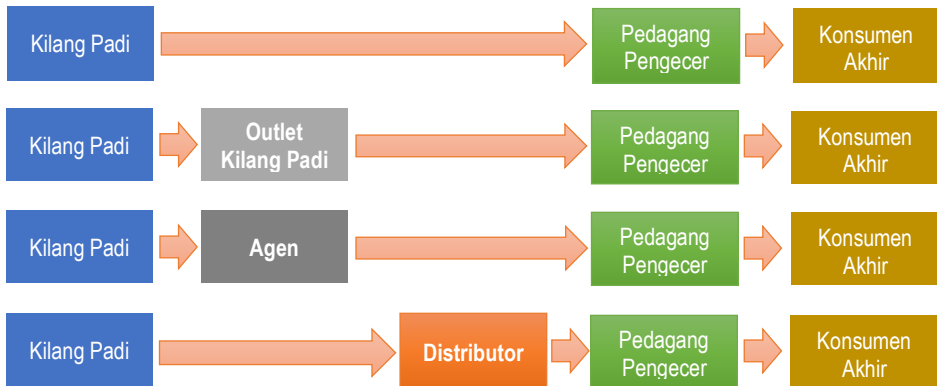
Kilang Padi
Pedagang Pengecer
Konsumen Akhir

Kilang Padi
Outlet Kilang Padi
Pedagang Pengecer
Konsumen Akhir

Kilang Padi
Agen
Pedagang Pengecer
Konsumen Akhir

Kilang Padi
Distributor
Pedagang Pengecer
Konsumen Akhir